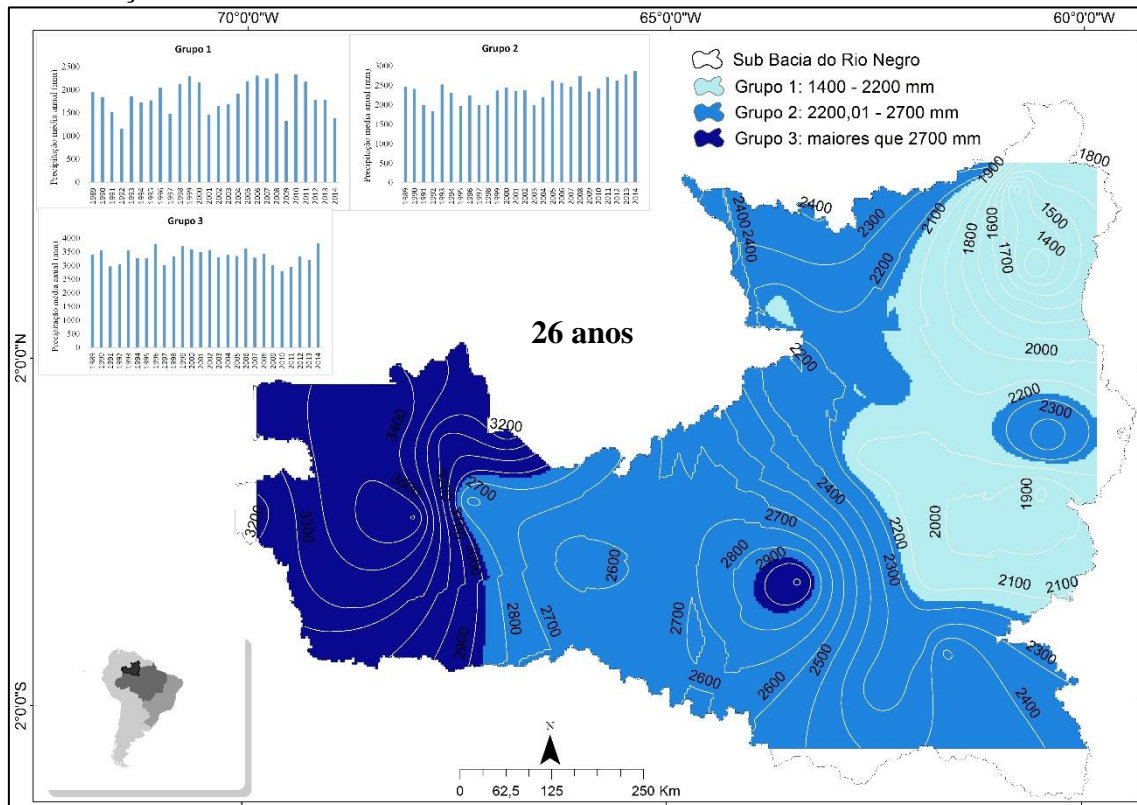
70°0'0"W
65°0'0"W
60°0'0"W

Grupo 1
Precipitação média anual (mm)
2500
2000
1500
1000
500
0
1989 1990 1991 1992 1993 1994 1995 1996 1997 1998 1999 2000 2001 2002 2003 2004 2005 2006 2007 2008 2009 2010 2011 2012 2013 2014

Grupo 2
Precipitação média anual (mm)
3000
2500
2000
1500
1000
500
0
1989 1990 1991 1992 1993 1994 1995 1996 1997 1998 1999 2000 2001 2002 2003 2004 2005 2006 2007 2008 2009 2010 2011 2012 2013 2014

Grupo 3
Precipitação média anual (mm)
4000
3500
3000
2500
2000
1500
1000
500
0
1989 1990 1991 1992 1993 1994 1995 1996 1997 1998 1999 2000 2001 2002 2003 2004 2005 2006 2007 2008 2009 2010 2011 2012 2013 2014

Sub Bacia do Rio Negro
Grupo 1: 1400 - 2200 mm
Grupo 2: 2200,01 - 2700 mm
Grupo 3: maiores que 2700 mm

26 anos

2°0'0"N
2°0'0"S

1800
1900
2400
2400 2400
2300
2100
1600
1500
1800
1400
1700
2200
2200
2000
2200
2300
3200
3400
3200
3000
2700
1900
2400
2000
2200
2700
2600
2800
2900
2300
2100
2100
2800
2700
2700
2600
2500
2600
2300
2400

N
0 62,5 125 250 Km